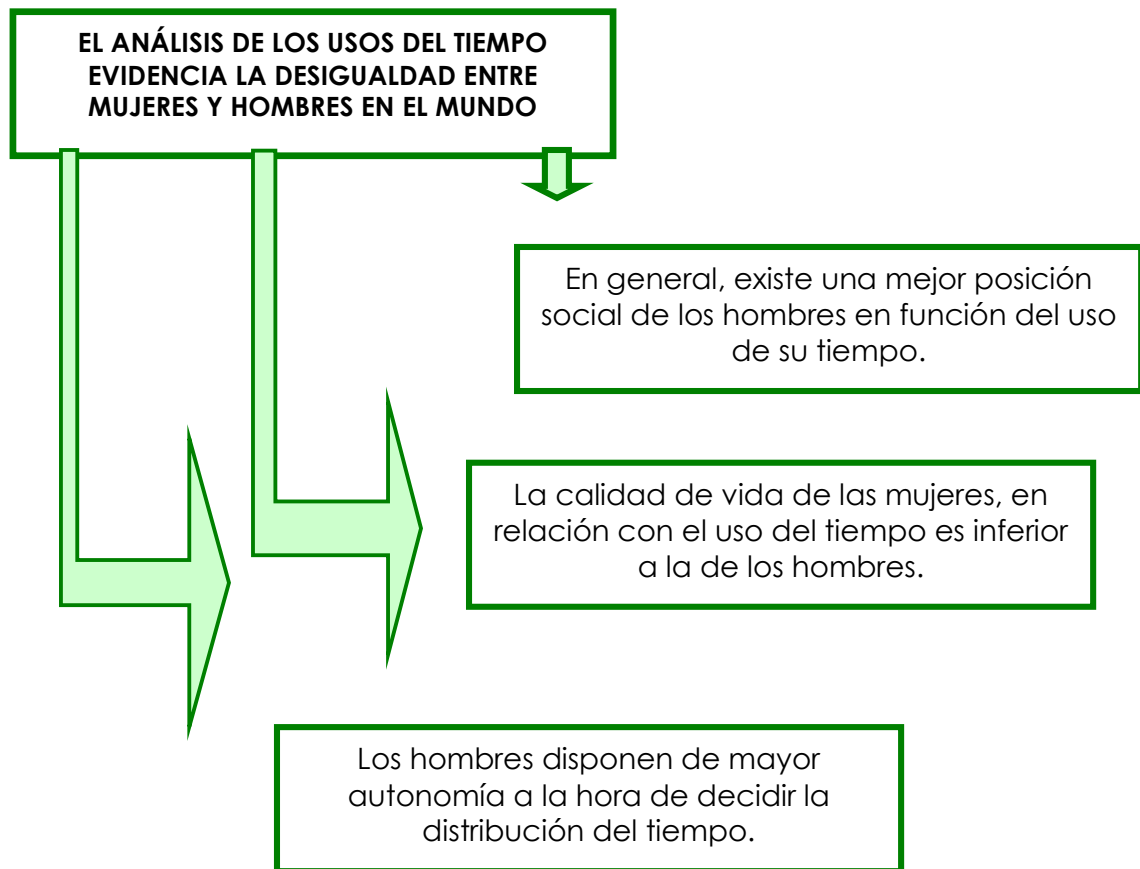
EL ANÁLISIS DE LOS USOS DEL TIEMPO EVIDENCIA LA DESIGUALDAD ENTRE MUJERES Y HOMBRES EN EL MUNDO

En general, existe una mejor posición social de los hombres en función del uso de su tiempo.

La calidad de vida de las mujeres, en relación con el uso del tiempo es inferior a la de los hombres.

Los hombres disponen de mayor autonomía a la hora de decidir la distribución del tiempo.